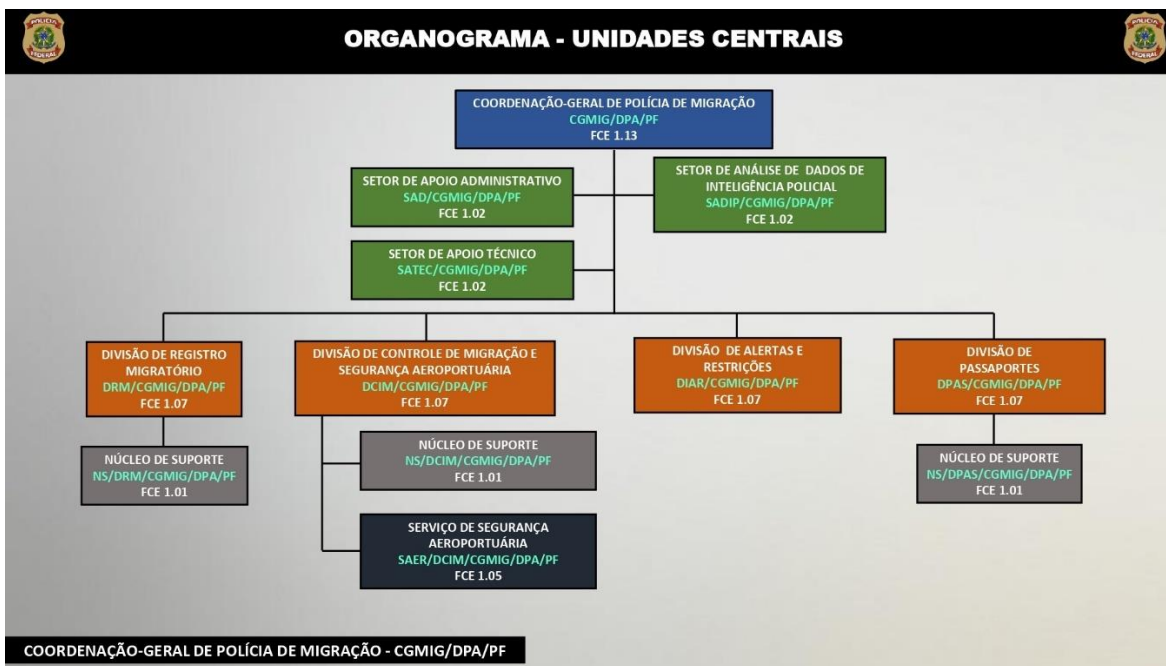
POLÍCIA FEDERAL

ORGANOGRAMA - UNIDADES CENTRAIS

POLÍCIA FEDERAL

COORDENAÇÃO-GERAL DE POLÍCIA DE MIGRAÇÃO
CGMIG/DPA/PF
FCE 1.13

SETOR DE APOIO ADMINISTRATIVO
SAD/CGMIG/DPA/PF
FCE 1.02

SETOR DE ANÁLISE DE DADOS DE INTELIGÊNCIA POLICIAL
SADIP/CGMIG/DPA/PF
FCE 1.02

SETOR DE APOIO TÉCNICO
SATEC/CGMIG/DPA/PF
FCE 1.02

DIVISÃO DE REGISTRO MIGRATÓRIO
DRM/CGMIG/DPA/PF
FCE 1.07

DIVISÃO DE CONTROLE DE MIGRAÇÃO E SEGURANÇA AEROPORTUÁRIA
DCIM/CGMIG/DPA/PF
FCE 1.07

DIVISÃO DE ALERTAS E RESTRIÇÕES
DIAR/CGMIG/DPA/PF
FCE 1.07

DIVISÃO DE PASSAPORTES
DPAS/CGMIG/DPA/PF
FCE 1.07

NÚCLEO DE SUPORTE
NS/DRM/CGMIG/DPA/PF
FCE 1.01

NÚCLEO DE SUPORTE
NS/DCIM/CGMIG/DPA/PF
FCE 1.01

NÚCLEO DE SUPORTE
NS/DPAS/CGMIG/DPA/PF
FCE 1.01

SERVIÇO DE SEGURANÇA AEROPORTUÁRIA
SAER/DCIM/CGMIG/DPA/PF
FCE 1.05

COORDENAÇÃO-GERAL DE POLÍCIA DE MIGRAÇÃO - CGMIG/DPA/PF